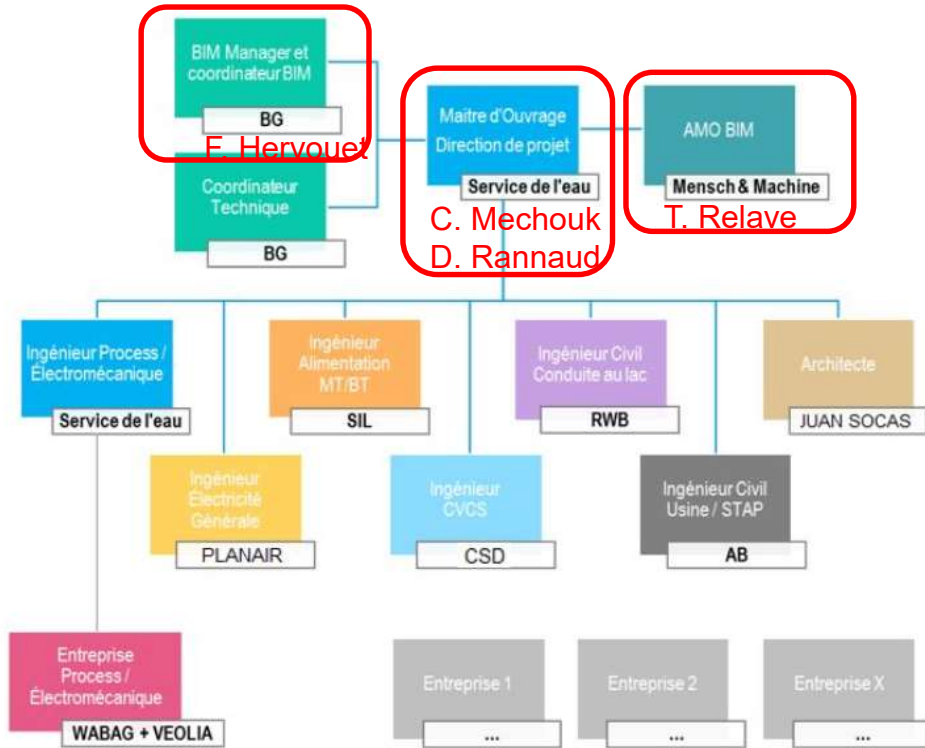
BIM Manager et coordinateur BIM

BG

E. Hervouet

Coordinateur Technique

BG

Maitre d'Ouvrage Direction de projet

Service de l'eau

C. Mechouk
D. Rannaud

AMO BIM

Mensch & Machine

T. Relave

Ingénieur Process / Électromécanique

Service de l'eau

Ingénieur Alimentation MT/BT

SIL

Ingénieur Civil Conduite au lac

RWB

Architecte

JUAN SOCAS

Ingénieur Électricité Générale

PLANAIR

Ingénieur CVCS

CSD

Ingénieur Civil Usine / STAP

AB

Entreprise Process / Électromécanique

WABAG + VEOLIA

Entreprise 1

...

Entreprise 2

...

Entreprise X

...